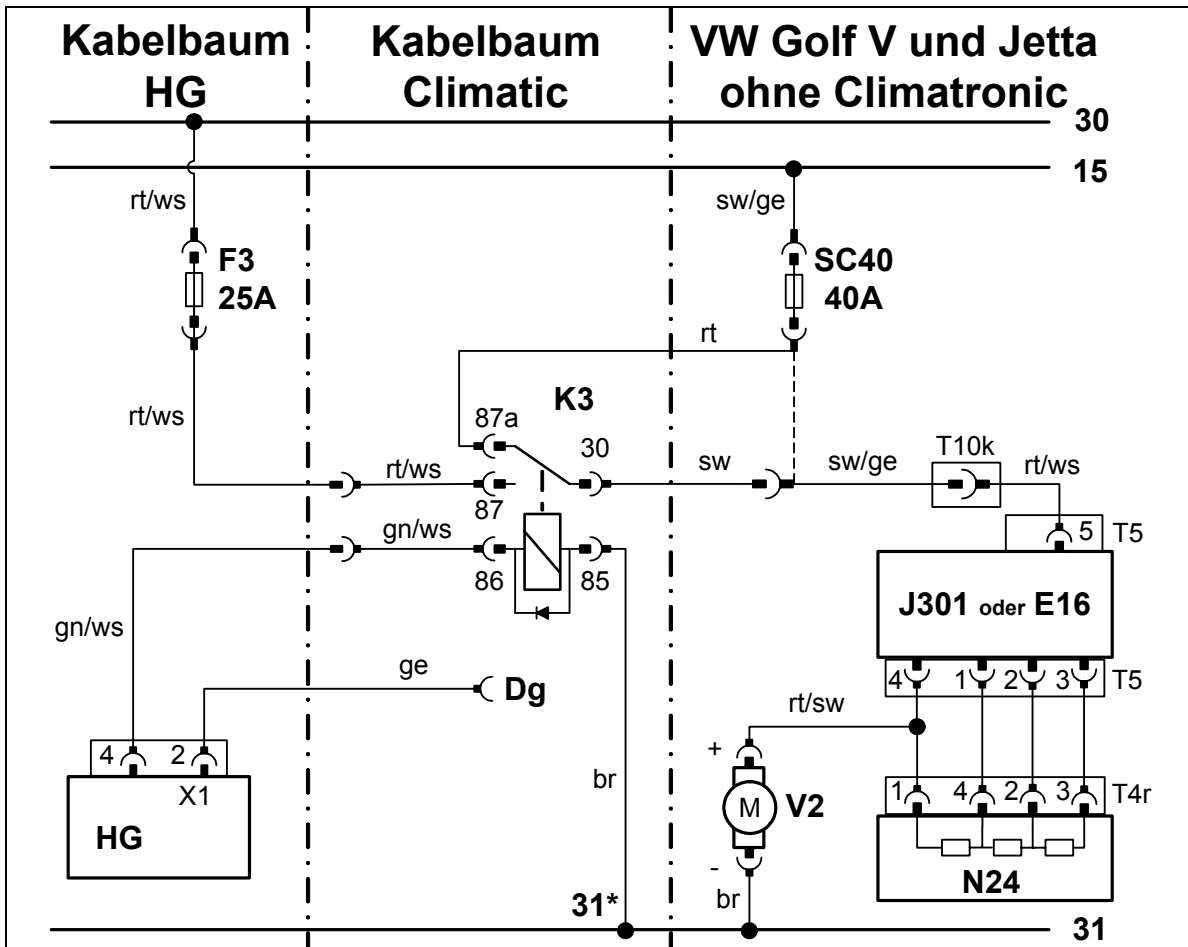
Kabelbaum HG

Kabelbaum Climatic

VW Golf V und Jetta ohne Climatronic

30

15

rt/ws

F3
25A

sw/ge

SC40
40A

rt

K3

rt/ws

87a

30

sw

sw/ge

T10k

rt/ws

rt/ws

87

gn/ws

86

85

5

T5

J301 oder E16

gn/ws

ge

Dg

4

1

2

3

T5

rt/sw

+

4

2

X1

HG

br

M

V2

1

4

2

3

T4r

-

N24

31*

br

31